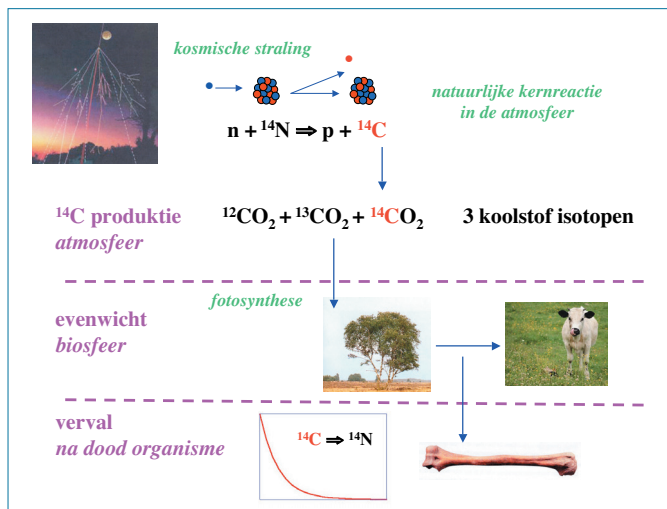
kosmische straling

natuurlijke kernreactie in de atmosfeer

$n + {}^{14}N \Rightarrow p + {}^{14}C$

${}^{14}C$ produktie
atmosfeer

${}^{12}CO_2 + {}^{13}CO_2 + {}^{14}CO_2$

3 koolstof isotopen

fotosynthese

evenwicht
biosfeer

verval
na dood organisme

${}^{14}C \Rightarrow {}^{14}N$